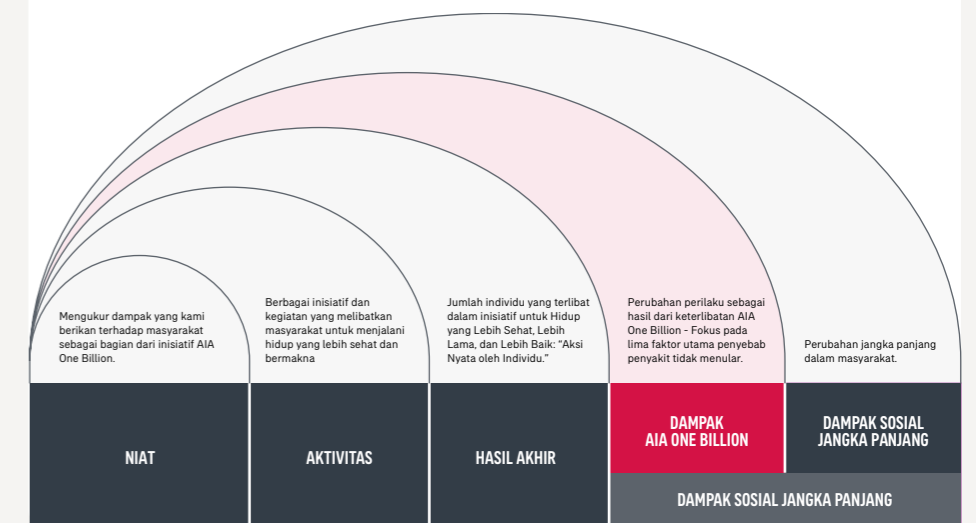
Mengukur dampak yang kami berikan terhadap masyarakat sebagai bagian dari inisiatif AIA One Billion.

Berbagai inisiatif dan kegiatan yang melibatkan masyarakat untuk menjalani hidup yang lebih sehat dan bermakna

Jumlah individu yang terlibat dalam inisiatif untuk Hidup yang Lebih Sehat, Lebih Lama, dan Lebih Baik: "Aksi Nyata oleh Individu."

Perubahan perilaku sebagai hasil dari keterlibatan AIA One Billion - Fokus pada lima faktor utama penyebab penyakit tidak menular.

Perubahan jangka panjang dalam masyarakat.

NIAT

AKTIVITAS

HASIL AKHIR

DAMPAK AIA ONE BILLION

DAMPAK SOSIAL JANGKA PANJANG

DAMPAK SOSIAL JANGKA PANJANG